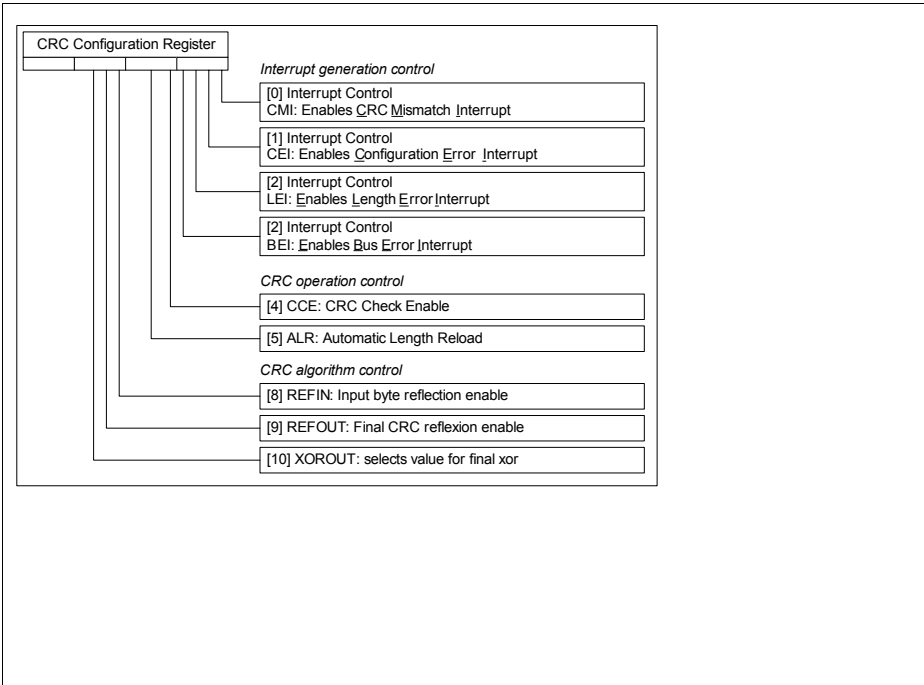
CRC Configuration Register

*Interrupt generation control*

[0] Interrupt Control
CMI: Enables CRC Mismatch Interrupt

[1] Interrupt Control
CEI: Enables Configuration Error Interrupt

[2] Interrupt Control
LEI: Enables Length Error Interrupt

[2] Interrupt Control
BEI: Enables Bus Error Interrupt

*CRC operation control*

[4] CCE: CRC Check Enable

[5] ALR: Automatic Length Reload

*CRC algorithm control*

[8] REFIN: Input byte reflection enable

[9] REFOUT: Final CRC reflexion enable

[10] XOROUT: selects value for final xor